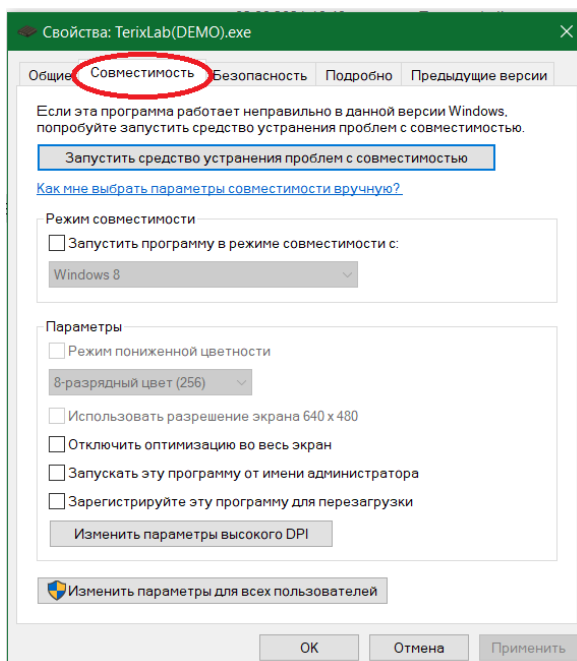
Свойства: TerixLab(DEMO).exe

Общие | Совместимость | Безопасность | Подробно | Предыдущие версии

Если эта программа работает неправильно в данной версии Windows, попробуйте запустить средство устранения проблем с совместимостью.

Запустить средство устранения проблем с совместимостью

Как мне выбрать параметры совместимости вручную?

Режим совместимости

Запустить программу в режиме совместимости с:

Windows 8

Параметры

Режим пониженной цветности

8-разрядный цвет (256)

Использовать разрешение экрана 640 x 480

Отключить оптимизацию во весь экран

Запускать эту программу от имени администратора

Зарегистрируйте эту программу для перезагрузки

Изменить параметры высокого DPI

Изменить параметры для всех пользователей

OK | Отмена | Применить